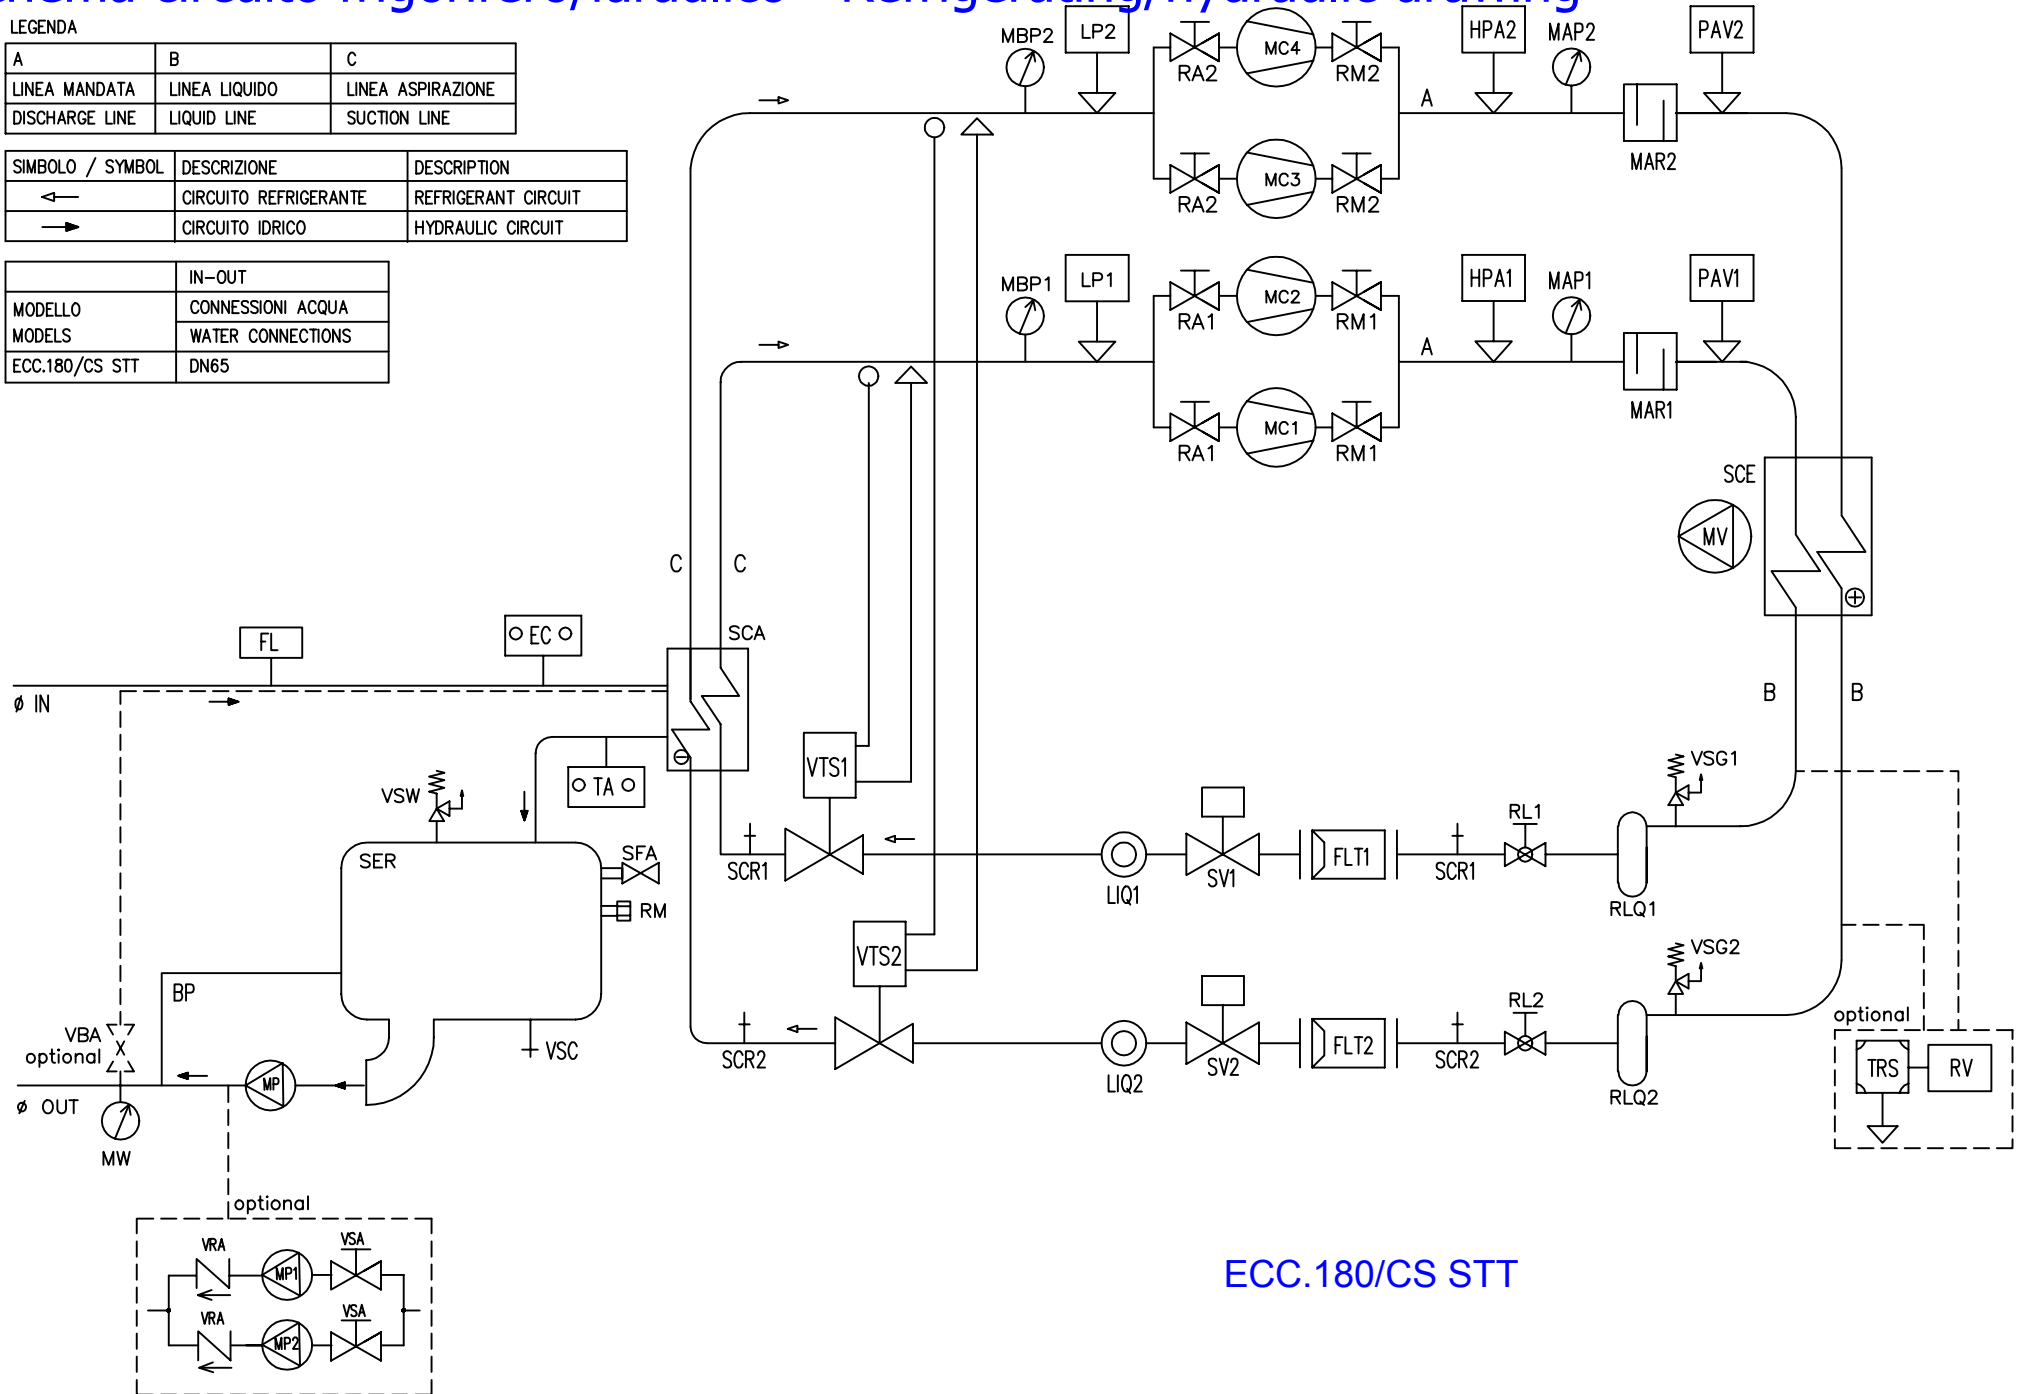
LEGENDA

| A | B | C |
|---|---|---|
| LINEA MANDATA | LINEA LIQUIDO | LINEA ASPIRAZIONE |
| DISCHARGE LINE | LIQUID LINE | SUCTION LINE |

| SIMBOLO / SYMBOL | DESCRIZIONE | DESCRIPTION |
|---|---|---|
| ← | CIRCUITO REFRIGERANTE | REFRIGERANT CIRCUIT |
| → | CIRCUITO IDRICO | HYDRAULIC CIRCUIT |

| | IN-OUT |
|---|---|
| MODELLO MODELS | CONNESSIONI ACQUA WATER CONNECTIONS |
| ECC.180/CS STT | DN65 |

MBP2 LP2 RA2 MC4 RM2 HPA2 MAP2 PAV2
A
RA2 MC3 RM2 MAR2
MBP1 LP1 RA1 MC2 RM1 HPA1 MAP1 PAV1
A
RA1 MC1 RM1 MAR1
SCE
MV
C C
SCA
FL EC
ø IN
B B
VSG1
TA
VSW
VTS1
RL1
SER SFA
SCR1 LIQ1 SV1 FLT1 SCR1 RLQ1
RM
VSG2
VTS2
BP
RL2
VBA optional
VSC
SCR2 LIQ2 SV2 FLT2 SCR2 RLQ2
optional
MP
TRS RV
ø OUT
MW
optional
VRA MP1 VSA
VRA MP2 VSA
ECC.180/CS STT